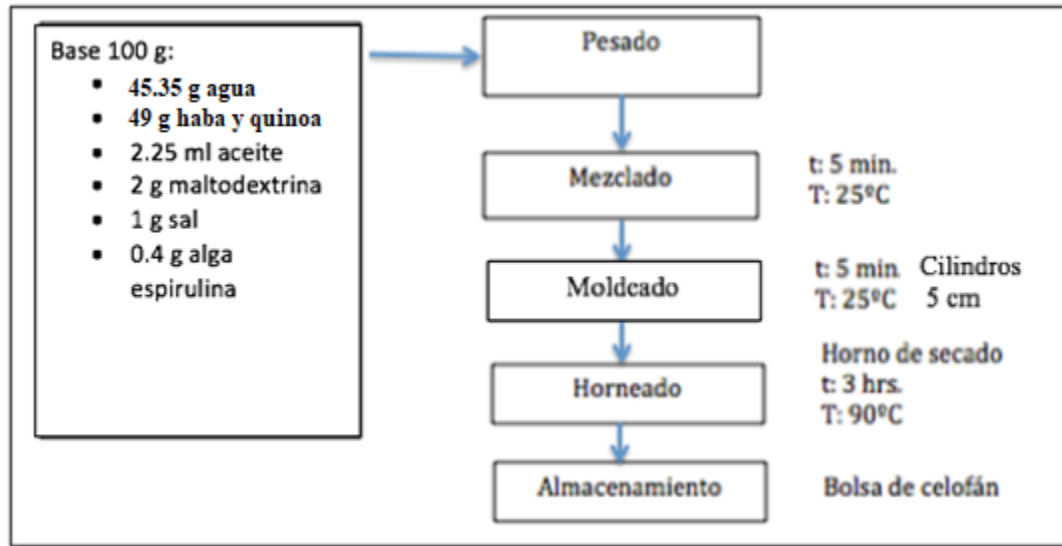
Base 100 g:
- 45.35 g agua
- 49 g haba y quinoa
- 2.25 ml aceite
- 2 g maltodextrina
- 1 g sal
- 0.4 g alga espirulina

Pesado

Mezclado

t: 5 min.
T: 25ºC

Moldeado

t: 5 min. Cilindros
T: 25ºC 5 cm

Horneado

Horno de secado
t: 3 hrs.
T: 90ºC

Almacenamiento

Bolsa de celofán